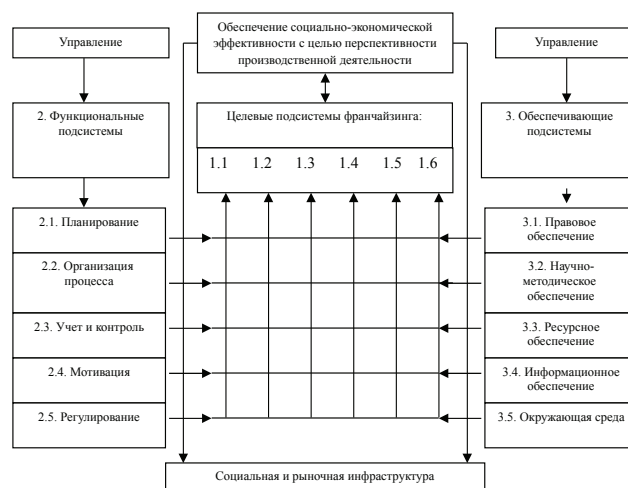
Обеспечение социально-экономической эффективности с целью перспективности производственной деятельности

Управление

Управление

2. Функциональные подсистемы

Целевые подсистемы франчайзинга:

1.1 1.2 1.3 1.4 1.5 1.6

3. Обеспечивающие подсистемы

2.1. Планирование

2.2. Организация процесса

2.3. Учет и контроль

2.4. Мотивация

2.5. Регулирование

3.1. Правовое обеспечение

3.2. Научно-методическое обеспечение

3.3. Ресурсное обеспечение

3.4. Информационное обеспечение

3.5. Окружающая среда

Социальная и рыночная инфраструктура